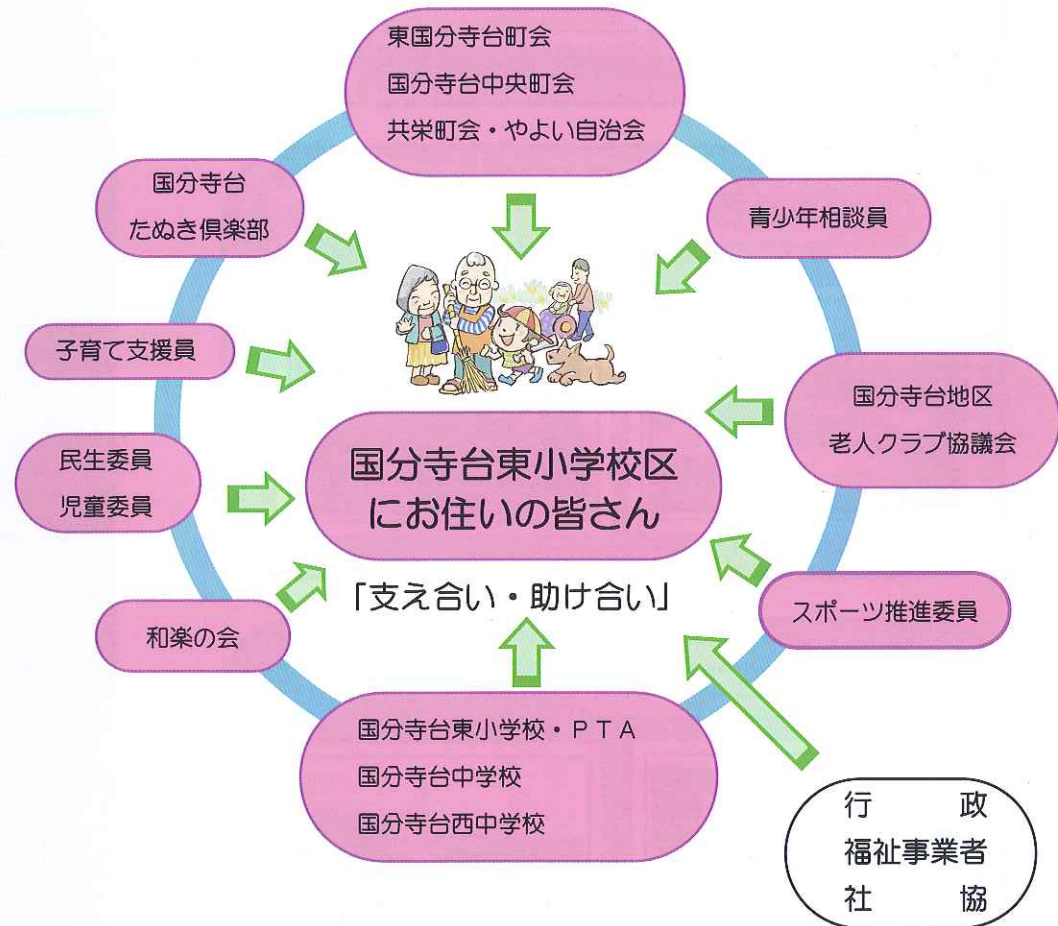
東国分寺台町会
国分寺台中央町会
共栄町会・やよい自治会

国分寺台
たぬき倶楽部

青少年相談員

子育て支援員

国分寺台地区
老人クラブ協議会

民生委員
児童委員

国分寺台東小学校区
にお住いの皆さん

「支え合い・助け合い」

スポーツ推進委員

和楽の会

国分寺台東小学校・PTA
国分寺台中学校
国分寺台西中学校

行　政
福祉事業者
社　協